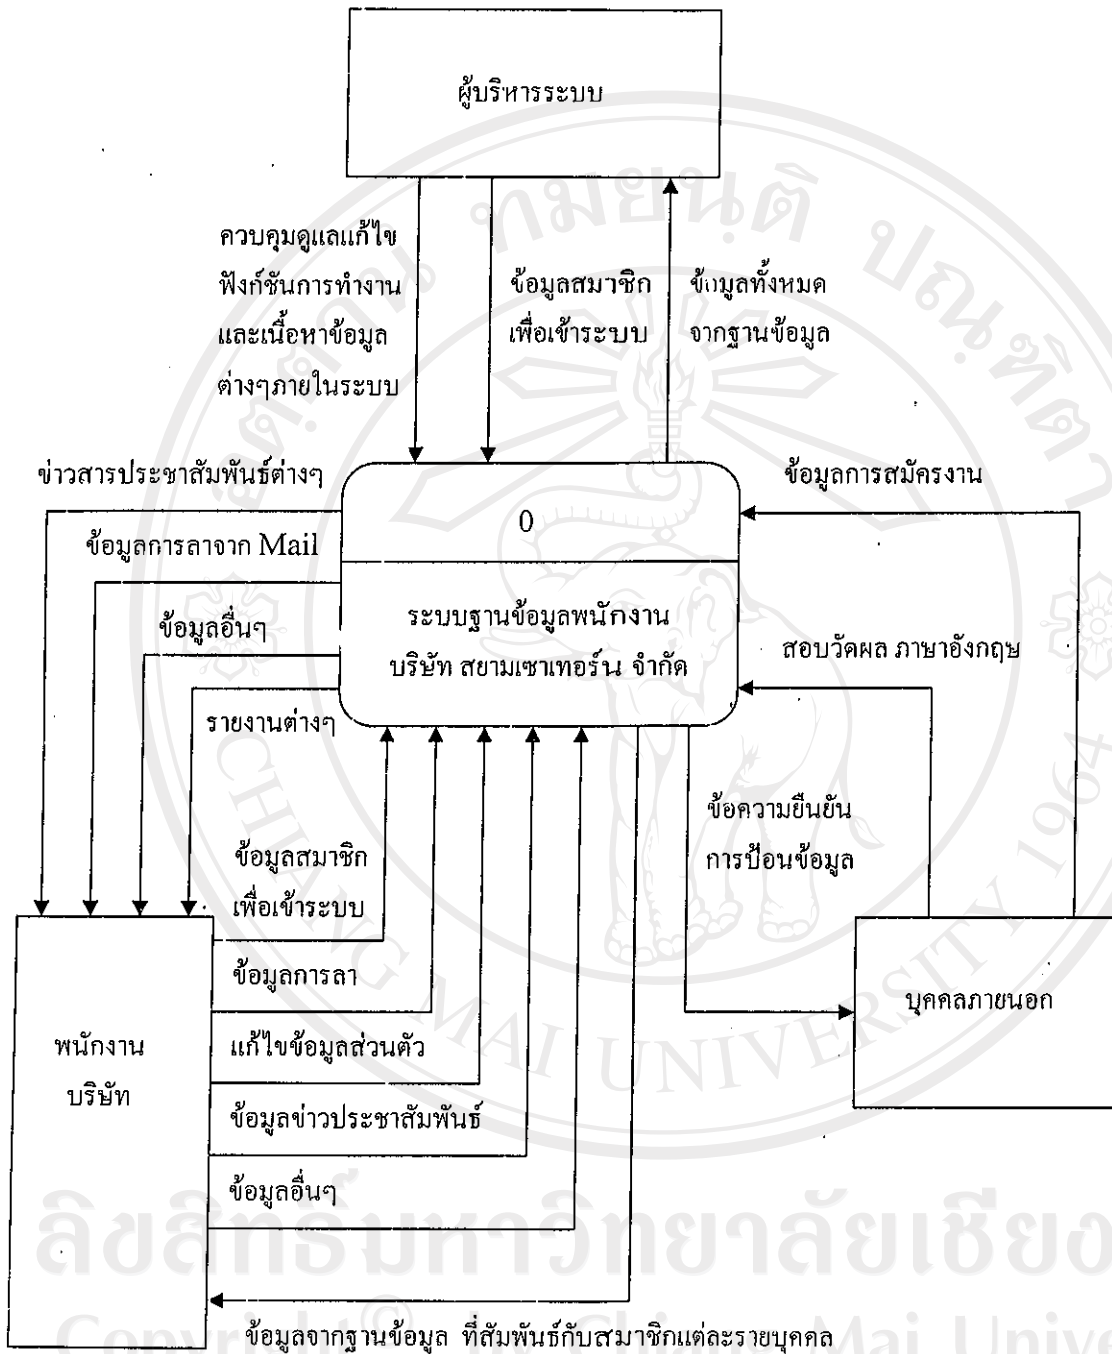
ผู้บริหารระบบ

ควบคุมดูแลแก้ไข ฟังก์ชันการทำงาน และเนื้อหาข้อมูล ต่างๆภายในระบบ

ข้อมูลสมาชิก เพื่อเข้าระบบ

ข้อมูลทั้งหมด จากฐานข้อมูล

ข่าวสารประชาสัมพันธ์ต่างๆ

ข้อมูลการสมัครงาน

0

ข้อมูลการลาจาก Mail

ข้อมูลอื่นๆ

ระบบฐานข้อมูลพนักงาน บริษัท สยามเซาเทอร์น จำกัด

สอบวัดผล ภาษาอังกฤษ

รายงานต่างๆ

ข้อความยืนยัน การป้อนข้อมูล

ข้อมูลสมาชิก เพื่อเข้าระบบ

ข้อมูลการลา

บุคคลภายนอก

พนักงาน บริษัท

แก้ไขข้อมูลส่วนตัว

ข้อมูลข่าวประชาสัมพันธ์

ข้อมูลอื่นๆ

ข้อมูลจากฐานข้อมูล ที่สัมพันธ์กับสมาชิกแต่ละรายบุคคล

ลิขสิทธิ์มหาวิทยาลัยเชียงใหม่

Copyright © Chiang Mai University

CHIANG MAI UNIVERSITY 1964